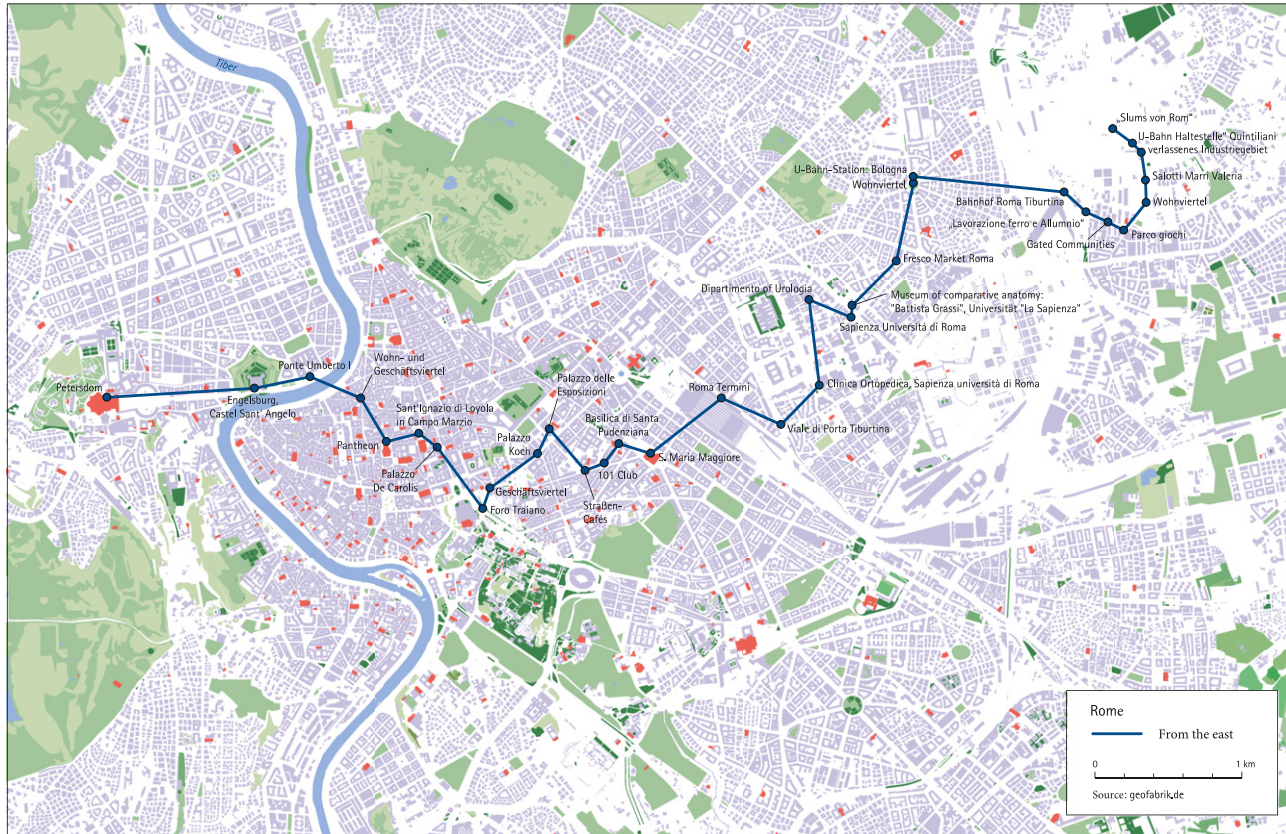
Tiber

„Slums von Rom"
„U-Bahn Haltestelle" Quintiliani
verlassenes Industriegebiet
Salotti Marri Valeria
Wohnviertel
Parco giochi
Gated Communities
„Lavorazione ferro e Allumnio"
Bahnhof Roma Tiburtina
U-Bahn-Station: Bologna
Wohnviertel
Fresco Market Roma
Museum of comparative anatomy: "Battista Grassi", Universität "La Sapienza"
Sapienza Università di Roma
Dipartimento of Urologia
Clinica Ortopedica, Sapienza università di Roma
Viale di Porta Tiburtina
Roma Termini
S. Maria Maggiore
Basilica di Santa Pudenziana
101 Club
Straßen-Cafés
Palazzo delle Esposizioni
Palazzo Koch
Geschäftsviertel
Foro Traiano
Sant'Ignazio di Loyola in Campo Marzio
Palazzo De Carolis
Pantheon
Wohn- und Geschäftsviertel
Ponte Umberto I
Engelsburg, Castel Sant' Angelo
Petersdom

Rome
From the east
0
1 km
Source: geofabrik.de